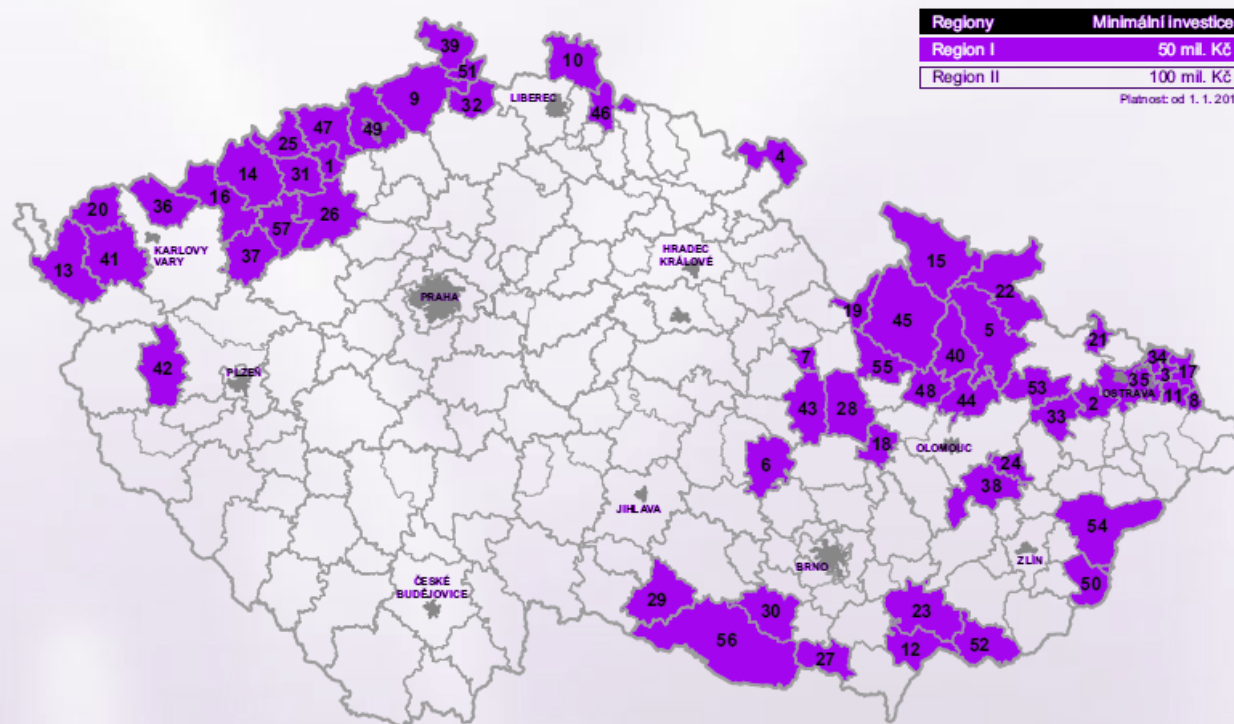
| Regiony | Minimální investice |
|---|---|
| Region I | 50 mil. Kč |
| Region II | 100 mil. Kč |

Platnost: od 1. 1. 201

39 51 10 32 LIBEREC 46 9 47 49 25 1 4 14 31 36 16 20 26 57 KARLOVY VARY 37 41 13 HRADEC KRÁLOVÉ PRAHA 15 22 19 45 5 21 42 PLZEŇ 7 55 40 34 35 3 17 53 OSTRAVA 11 8 43 28 48 44 2 33 18 OLOMOUC 6 24 38 JIHLAVA 54 BRNO ZLÍN ČESKÉ BUDĚJOVICE 50 29 30 23 56 12 52 27